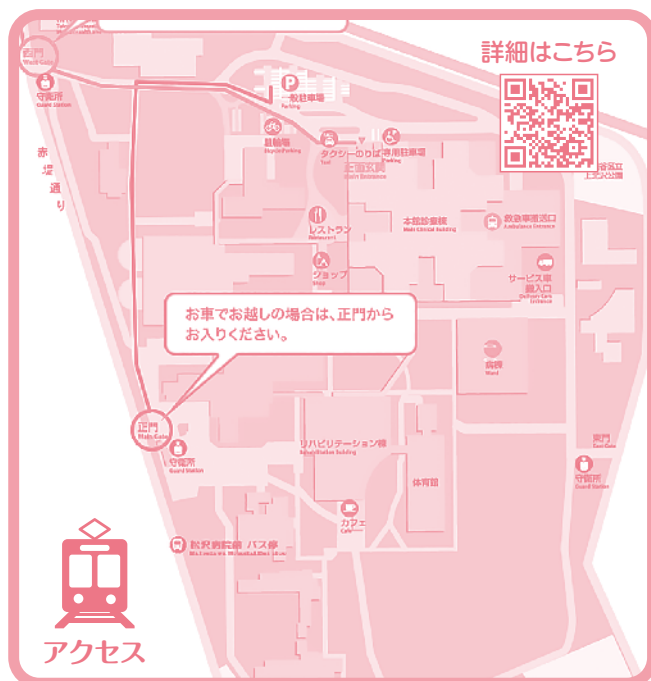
詳細はこちら

西門
West Gate

守衛所
Guard Station

赤
堤
通
り

一般駐車場
Parking

駐輪場
Bicycle Parking

タクシーのりば
Taxi

専用駐車場
Parking

正面玄関
Main Entrance

本館診療棟
Main Clinical Building

救急車搬送口
Ambulance Entrance

レストラン
Restaurant

ショップ
Shop

サービス車
搬入口
Delivery Entrance

お車でお越しの場合は、正門から
お入りください。

病棟
Ward

正門
Main Gate

守衛所
Guard Station

リハビリテーション棟
Rehabilitation Building

体育館

東門
East Gate

守衛所
Guard Station

カフェ
Cafe

松沢病院前 バス停
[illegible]

アクセス